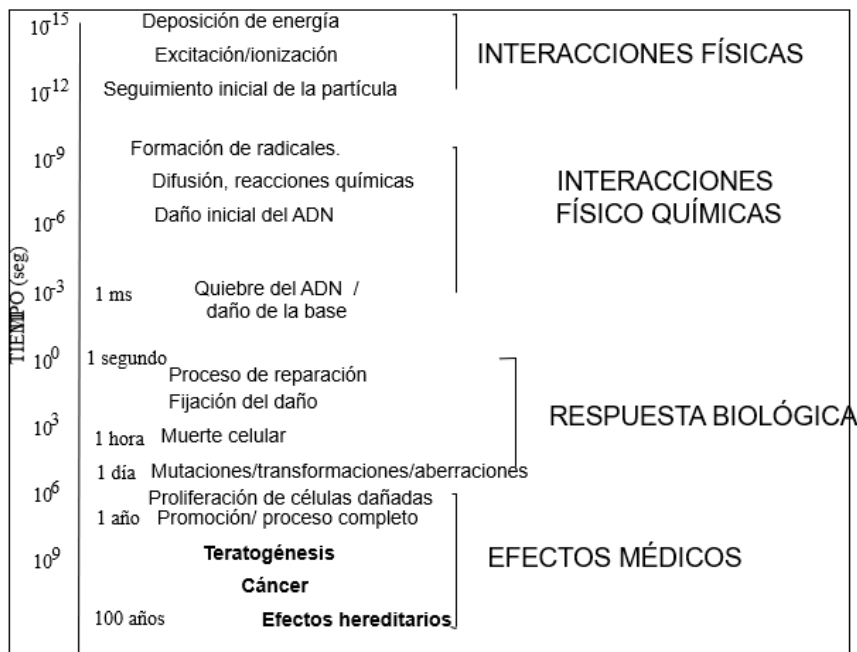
$10^{-15}$ Deposición de energía
Excitación/ionización
$10^{-12}$ Seguimiento inicial de la partícula

INTERACCIONES FÍSICAS

$10^{-9}$ Formación de radicales.
Difusión, reacciones químicas
$10^{-6}$ Daño inicial del ADN
$10^{-3}$ 1 ms Quiebre del ADN / daño de la base

INTERACCIONES FÍSICO QUÍMICAS

TIEMPO (seg)

$10^{0}$ 1 segundo
Proceso de reparación
Fijación del daño
$10^{3}$ 1 hora Muerte celular
1 día Mutaciones/transformaciones/aberraciones

RESPUESTA BIOLÓGICA

$10^{6}$ Proliferación de células dañadas
1 año Promoción/ proceso completo
$10^{9}$ Teratogénesis
Cáncer
100 años Efectos hereditarios

EFECTOS MÉDICOS